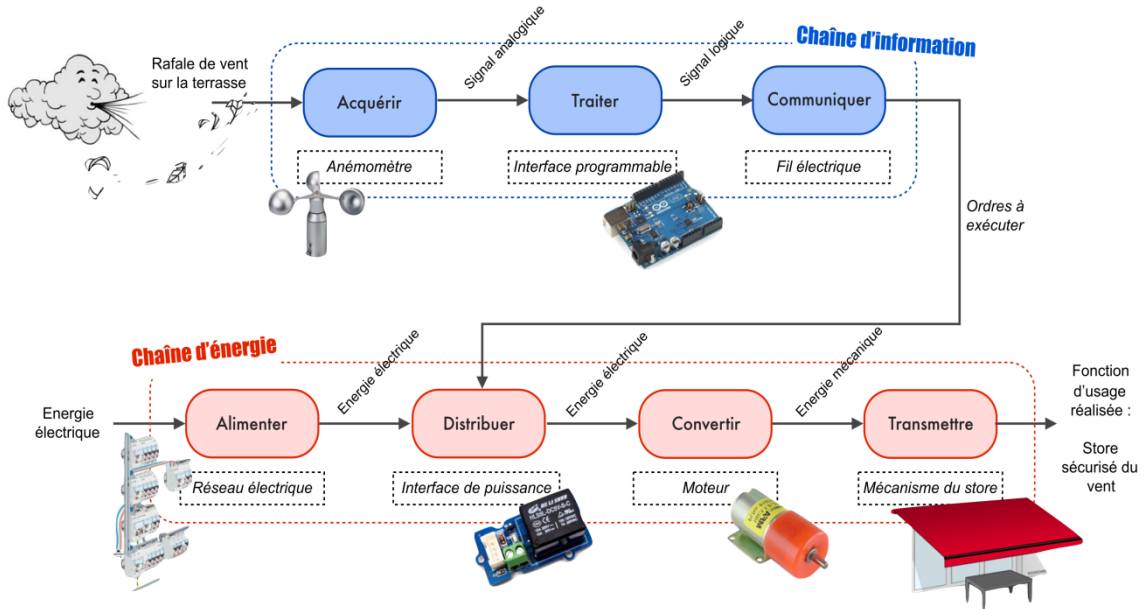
Chaîne d'information

Rafale de vent sur la terrasse

Signal analogique

Signal logique

Acquérir

Traiter

Communiquer

Anémomètre

Interface programmable

Fil électrique

Ordres à exécuter

Chaîne d'énergie

Energie électrique

Energie électrique

Energie électrique

Energie mécanique

Alimenter

Distribuer

Convertir

Transmettre

Fonction d'usage réalisée :

Store sécurisé du vent

Réseau électrique

Interface de puissance

Moteur

Mécanisme du store